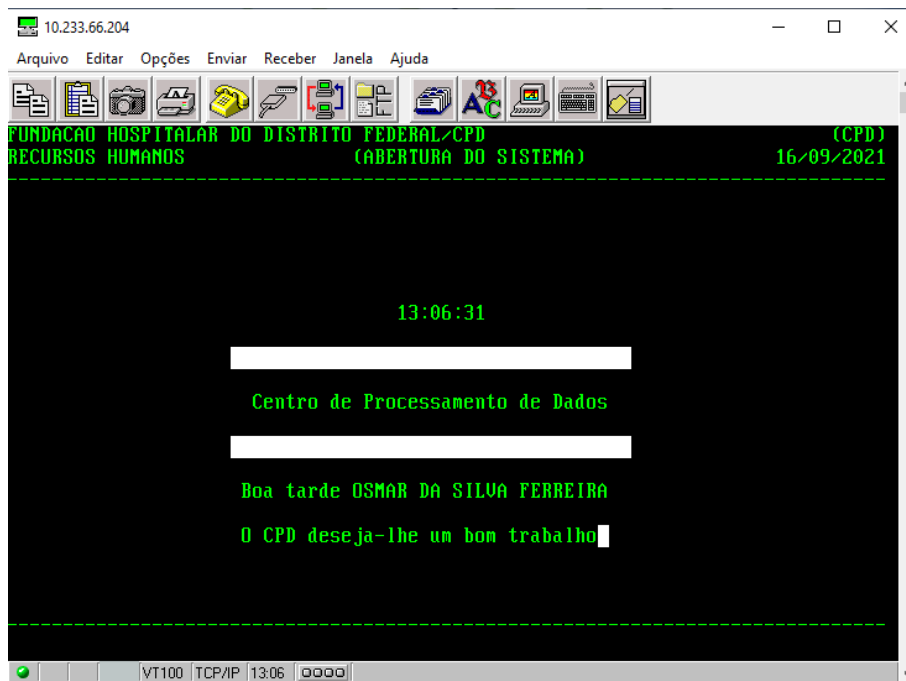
10.233.66.204

Arquivo Editar Opções Enviar Receber Janela Ajuda

FUNDACAO HOSPITALAR DO DISTRITO FEDERAL/CPD (CPD)
RECURSOS HUMANOS (ABERTURA DO SISTEMA) 16/09/2021

13:06:31

Centro de Processamento de Dados

Boa tarde OSMAR DA SILVA FERREIRA

O CPD deseja-lhe um bom trabalho

VT100 TCP/IP 13:06 OOOO